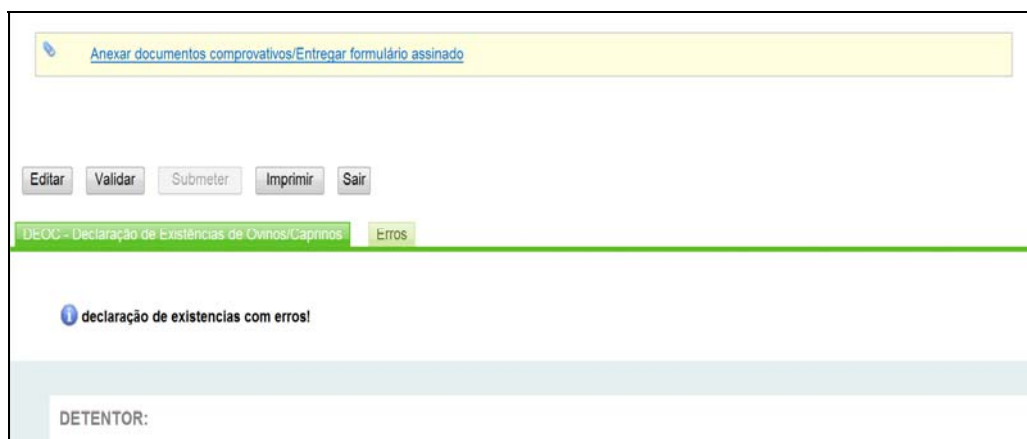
Anexar documentos comprovativos/Entregar formulário assinado

Editar Validar Submeter Imprimir Sair

DEOC - Declaração de Existências de Ovinos/Caprinos Erros

declaração de existencias com erros!

DETENTOR: